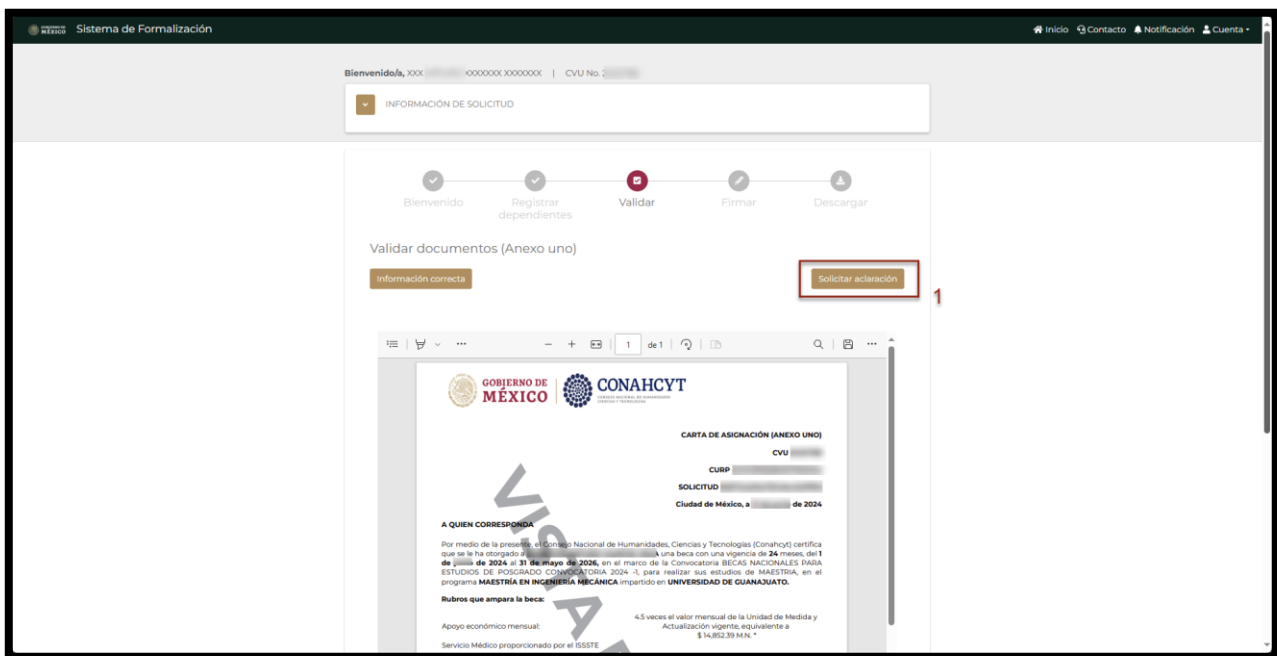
GOBIERNO DE MÉXICO Sistema de Formalización

Inicio Contacto Notificación Cuenta

Bienvenido/a, XXX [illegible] XXXXXXX XXXXXXX | CVU No. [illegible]

INFORMACIÓN DE SOLICITUD

Bienvenido Registrar dependientes Validar Firmar Descargar

Validar documentos (Anexo uno)

Información correcta

Solicitar aclaración

1

1 de 1

GOBIERNO DE MÉXICO | CONAHCYT CONSEJO NACIONAL DE HUMANIDADES CIENCIAS Y TECNOLOGÍAS

CARTA DE ASIGNACIÓN (ANEXO UNO)

CVU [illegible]

CURP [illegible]

SOLICITUD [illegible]

Ciudad de México, a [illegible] de 2024

VISTA

A QUIEN CORRESPONDA

Por medio de la presente, el Consejo Nacional de Humanidades, Ciencias y Tecnologías (Conahcyt) certifica que se le ha otorgado a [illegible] una beca con una vigencia de 24 meses, del 1 de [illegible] de 2024 al 31 de mayo de 2026, en el marco de la Convocatoria BECAS NACIONALES PARA ESTUDIOS DE POSGRADO CONVOCATORIA 2024 -1, para realizar sus estudios de MAESTRÍA, en el programa MAESTRÍA EN INGENIERÍA MECÁNICA impartido en UNIVERSIDAD DE GUANAJUATO.

Rubros que ampara la beca:

Apoyo económico mensual: 4.5 veces el valor mensual de la Unidad de Medida y Actualización vigente, equivalente a $ 14,852.39 M.N. *

Servicio Médico proporcionado por el ISSSTE